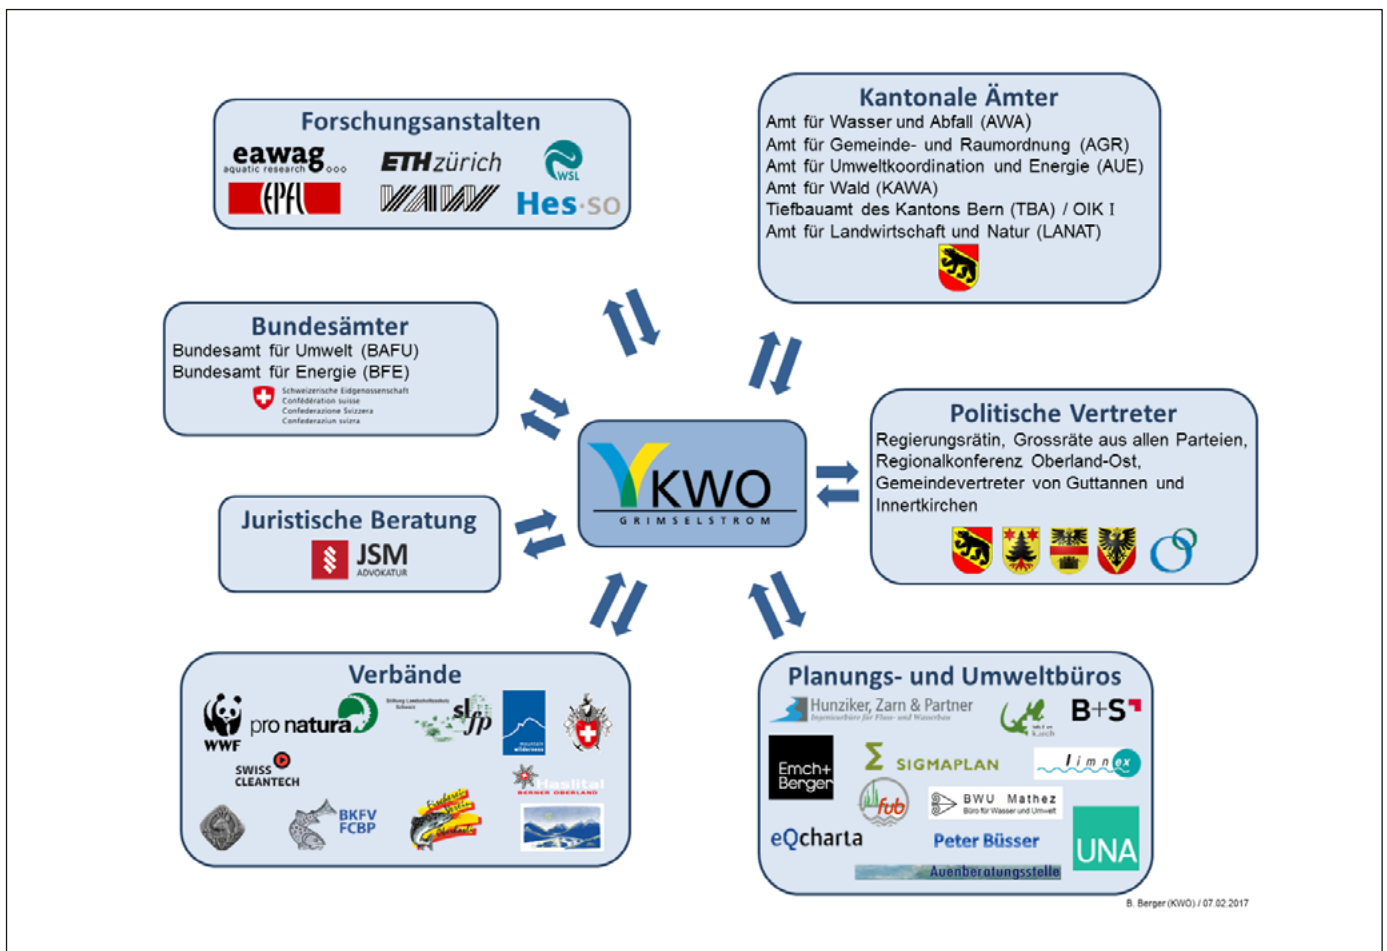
Forschungsanstalten
eawag
aquatic research
ETHzürich
WSL
EPFL
VAW
Hes·SO

Kantonale Ämter
Amt für Wasser und Abfall (AWA)
Amt für Gemeinde- und Raumordnung (AGR)
Amt für Umweltkoordination und Energie (AUE)
Amt für Wald (KAWA)
Tiefbauamt des Kantons Bern (TBA) / OIK I
Amt für Landwirtschaft und Natur (LANAT)

Bundesämter
Bundesamt für Umwelt (BAFU)
Bundesamt für Energie (BFE)
Schweizerische Eidgenossenschaft
Confédération suisse
Confederazione Svizzera
Confederaziun svizra

KWO
GRIMSELSTROM

Politische Vertreter
Regierungsrätin, Grossräte aus allen Parteien, Regionalkonferenz Oberland-Ost, Gemeindevertreter von Guttannen und Innertkirchen

Juristische Beratung
JSM
ADVOKATUR

Verbände
WWF
pro natura
Stiftung Landschaftsschutz Schweiz
sl fp
mountain wilderness
SWISS CLEANTECH
Haslital
BERNER OBERLAND
BKFV
FCBP
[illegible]

Planungs- und Umweltbüros
Hunziker, Zarn & Partner
Ingenieurbüro für Fluss- und Wasserbau
B+S
Emch+Berger
SIGMAPLAN
limnex
fub
BWU Mathez
Büro für Wasser und Umwelt
eQcharta
Peter Büsser
UNA
Auenberatungsstelle

B. Berger (KWO) / 07.02.2017